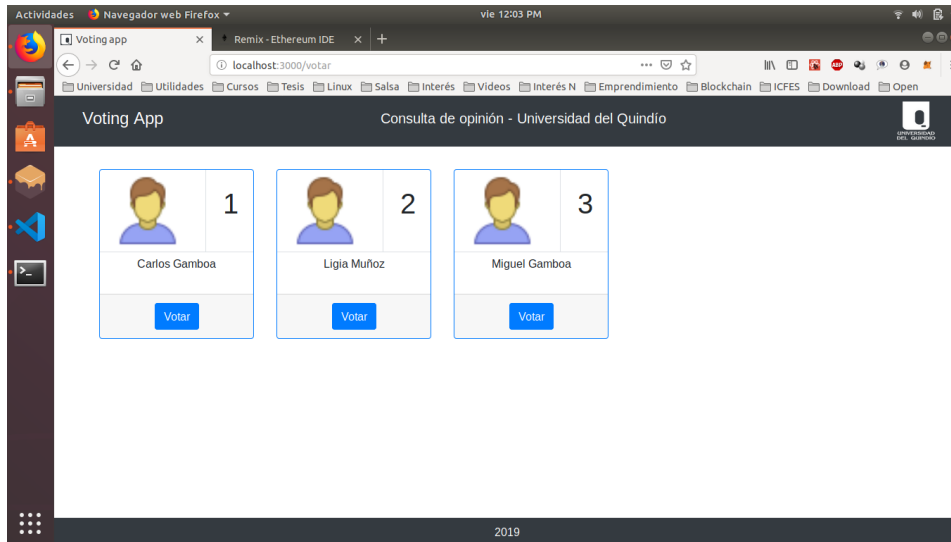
Actividades Navegador web Firefox ▾ vie 12:03 PM

Voting app × Remix - Ethereum IDE × +

localhost:3000/votar

Universidad Utilidades Cursos Tesis Linux Salsa Interés Videos Interés N Emprendimiento Blockchain ICFES Download Open

Voting App Consulta de opinión - Universidad del Quindío UNIVERSIDAD DEL QUINDÍO

1
Carlos Gamboa
Votar

2
Ligia Muñoz
Votar

3
Miguel Gamboa
Votar

2019